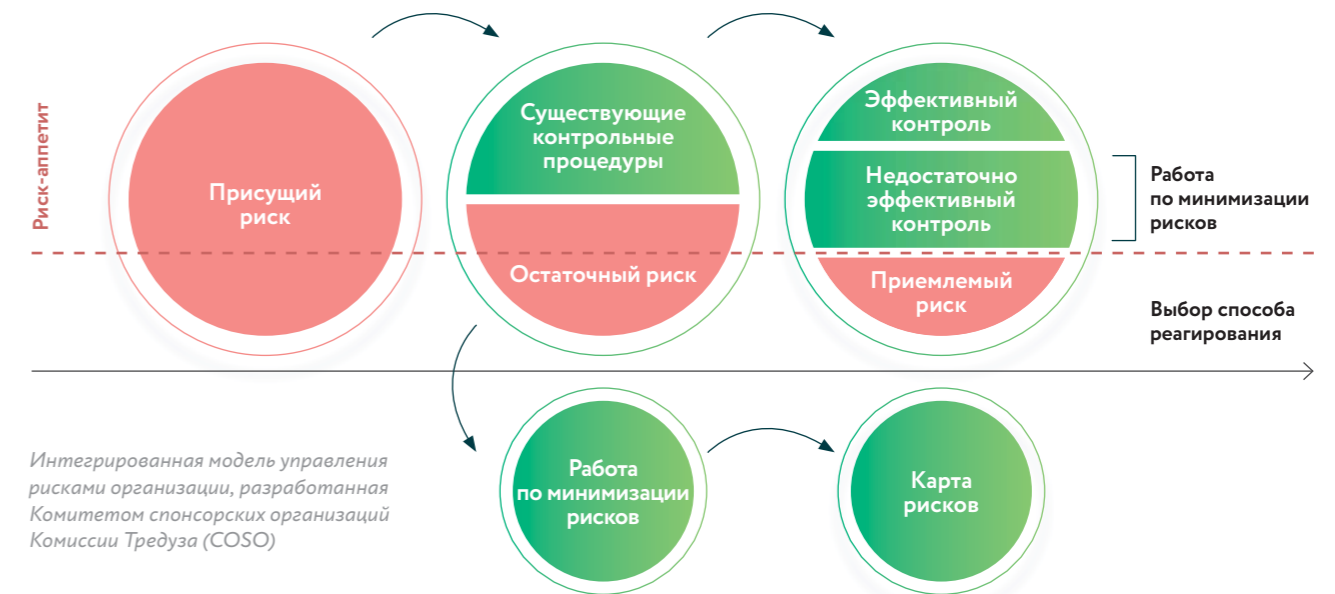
Риск-аппетит

Присущий риск

Существующие контрольные процедуры

Остаточный риск

Эффективный контроль

Недостаточно эффективный контроль

Приемлемый риск

Работа по минимизации рисков

Выбор способа реагирования

Интегрированная модель управления рисками организации, разработанная Комитетом спонсорских организаций Комиссии Тредуэя (COSO)

Работа по минимизации рисков

Карта рисков